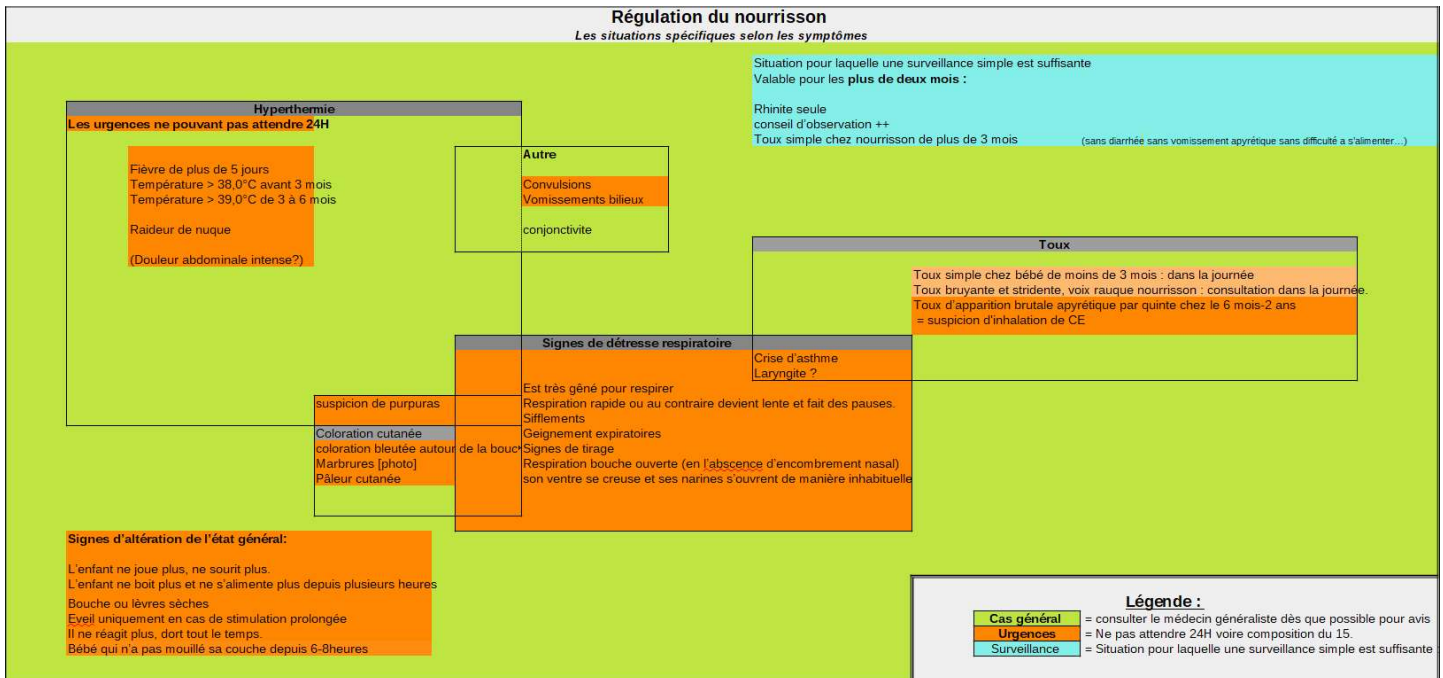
Régulation du nourrisson
Les situations spécifiques selon les symptômes

Situation pour laquelle une surveillance simple est suffisante
Valable pour les plus de deux mois :

Rhinite seule
conseil d'observation ++
Toux simple chez nourrisson de plus de 3 mois (sans diarrhée sans vomissement apyrétique sans difficulté a s'alimenter...)

Hyperthermie
Les urgences ne pouvant pas attendre 24H

Fièvre de plus de 5 jours
Température > 38,0°C avant 3 mois
Température > 39,0°C de 3 à 6 mois

Raideur de nuque

(Douleur abdominale intense?)

Autre
Convulsions
Vomissements bilieux

conjonctivite

Toux
Toux simple chez bébé de moins de 3 mois : dans la journée
Toux bruyante et stridente, voix rauque nourrisson : consultation dans la journée.
Toux d'apparition brutale apyrétique par quinte chez le 6 mois-2 ans
= suspicion d'inhalation de CE

Signes de détresse respiratoire
Crise d'asthme
Laryngite ?
Est très gêné pour respirer
Respiration rapide ou au contraire devient lente et fait des pauses.
Sifflements
Geignement expiratoires
Signes de tirage
Respiration bouche ouverte (en l'abscence d'encombrement nasal)
son ventre se creuse et ses narines s'ouvrent de manière inhabituelle

suspicion de purpuras
Coloration cutanée
coloration bleutée autour de la bouc
Marbrures [photo]
Pâleur cutanée

Signes d'altération de l'état général:

L'enfant ne joue plus, ne sourit plus.
L'enfant ne boit plus et ne s'alimente plus depuis plusieurs heures
Bouche ou lèvres sèches
Eveil uniquement en cas de stimulation prolongée
Il ne réagit plus, dort tout le temps.
Bébé qui n'a pas mouillé sa couche depuis 6-8heures

Légende :
Cas général = consulter le médecin généraliste dès que possible pour avis
Urgences = Ne pas attendre 24H voire composition du 15.
Surveillance = Situation pour laquelle une surveillance simple est suffisante